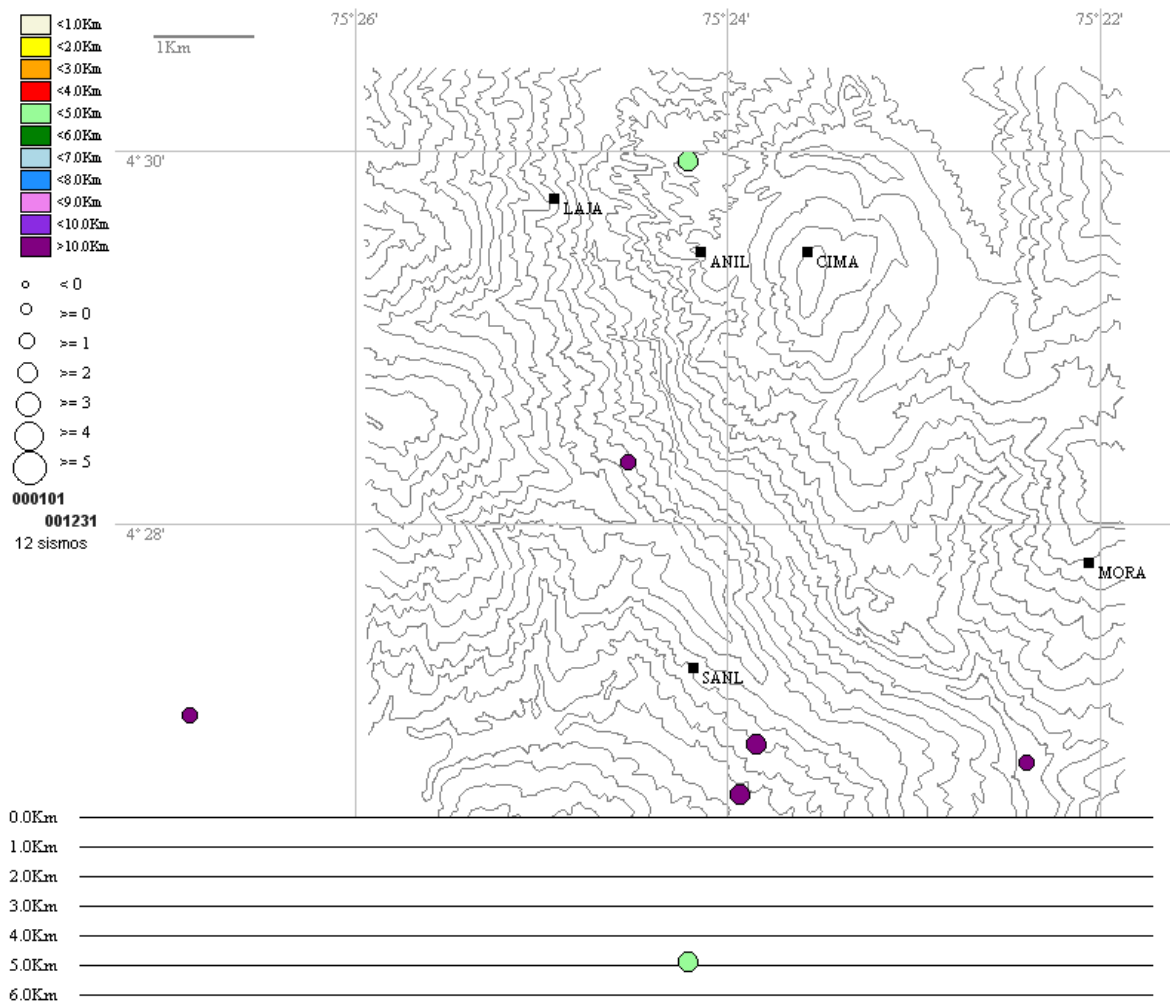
<1.0Km
<2.0Km
<3.0Km
<4.0Km
<5.0Km
<6.0Km
<7.0Km
<8.0Km
<9.0Km
<10.0Km
>10.0Km

< 0
>= 0
>= 1
>= 2
>= 3
>= 4
>= 5

000101
001231
12 sismos

1Km

75° 26'
75° 24'
75° 22'
4° 30'
4° 28'

LAJA
ANIL
CIMA
MORA
SANL

0.0Km
1.0Km
2.0Km
3.0Km
4.0Km
5.0Km
6.0Km